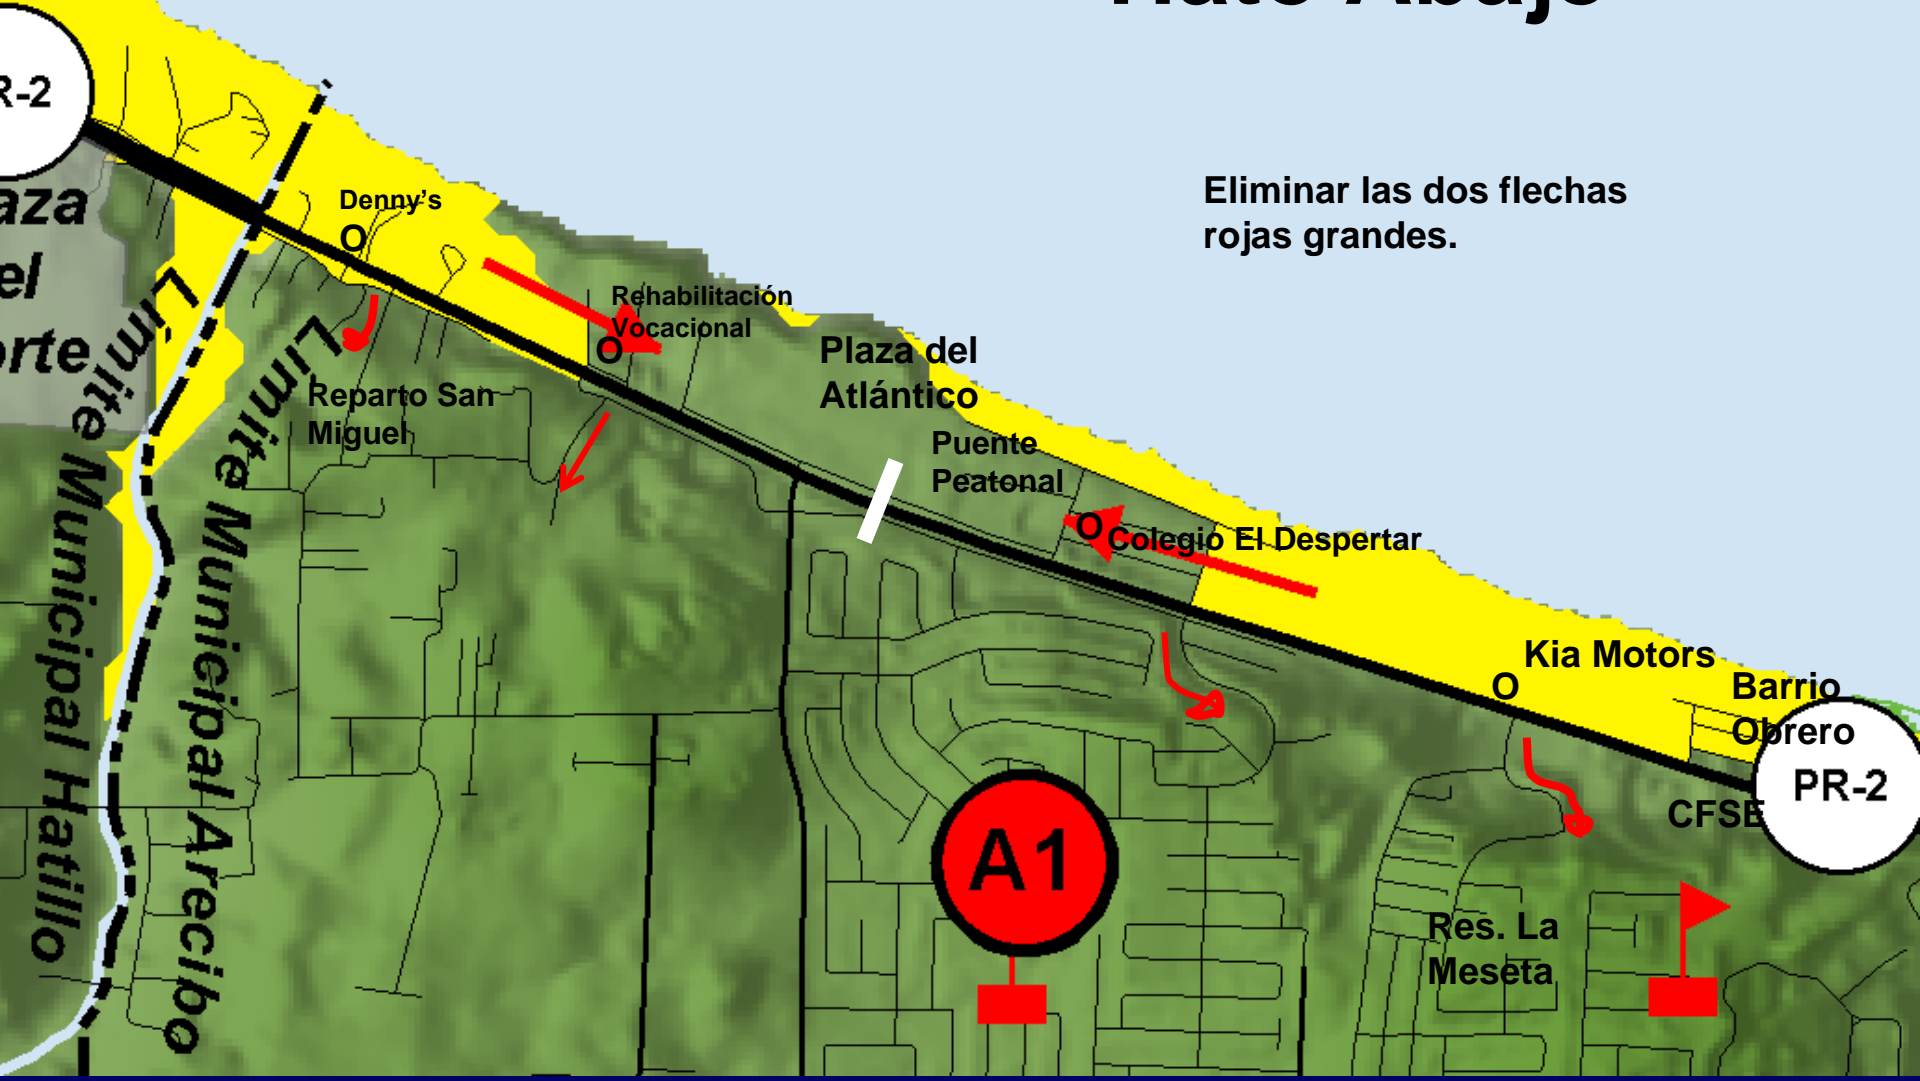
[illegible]

R-2

aza
el
orte

Límite Municipal Hatillo

Límite Municipal Arecibo

Denny's
O

Rehabilitación Vocacional
O

Reparto San Miguel

Plaza del Atlántico

Puente Peatonal

Eliminar las dos flechas rojas grandes.

O Colegio El Despertar

Kia Motors
O

Barrio Obrero

PR-2

CFSE

A1

Res. La Meseta